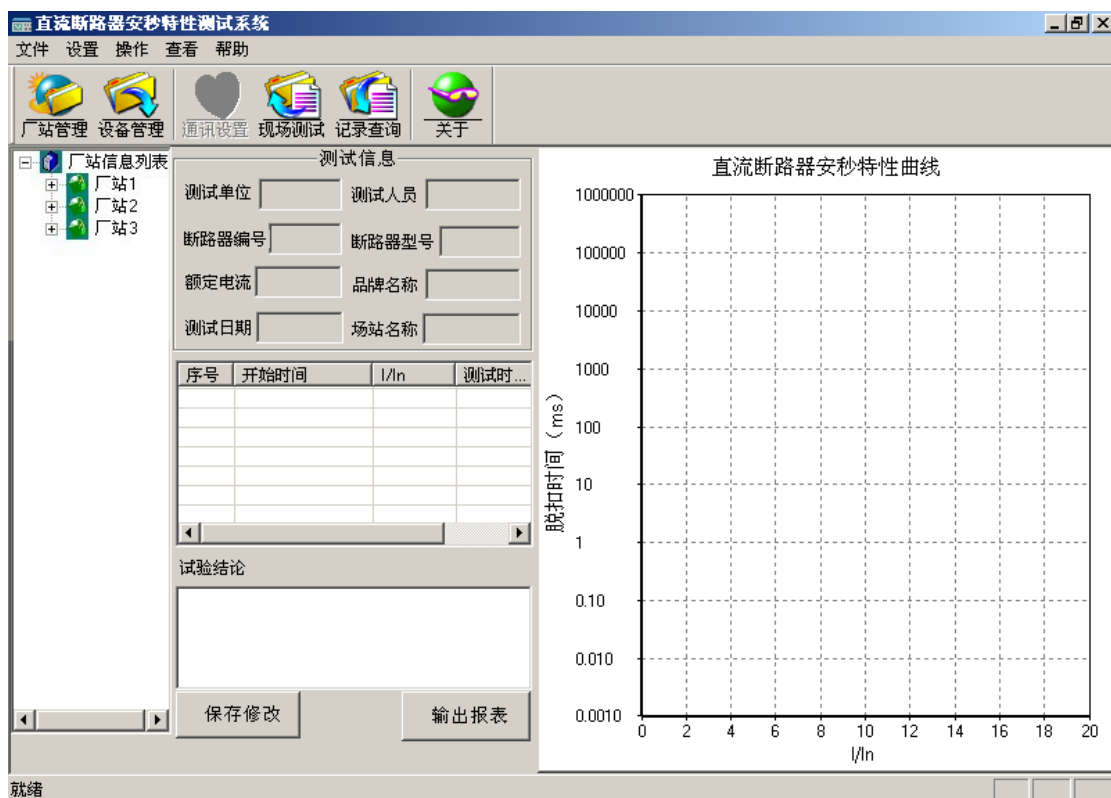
直流断路器安秒特性测试系统

文件 设置 操作 查看 帮助

厂站管理 设备管理 通讯设置 现场测试 记录查询 关于

厂站信息列表
厂站1
厂站2
厂站3

测试信息
测试单位
测试人员
断路器编号
断路器型号
额定电流
品牌名称
测试日期
场站名称

| 序号 | 开始时间 | I/In | 测试时... |
|---|---|---|---|
| | | | |

试验结论

保存修改
输出报表

直流断路器安秒特性曲线

1000000
100000
10000
1000
100
10
1
0.10
0.010
0.0010

脱扣时间（ms）

0 2 4 6 8 10 12 14 16 18 20
I/In

就绪